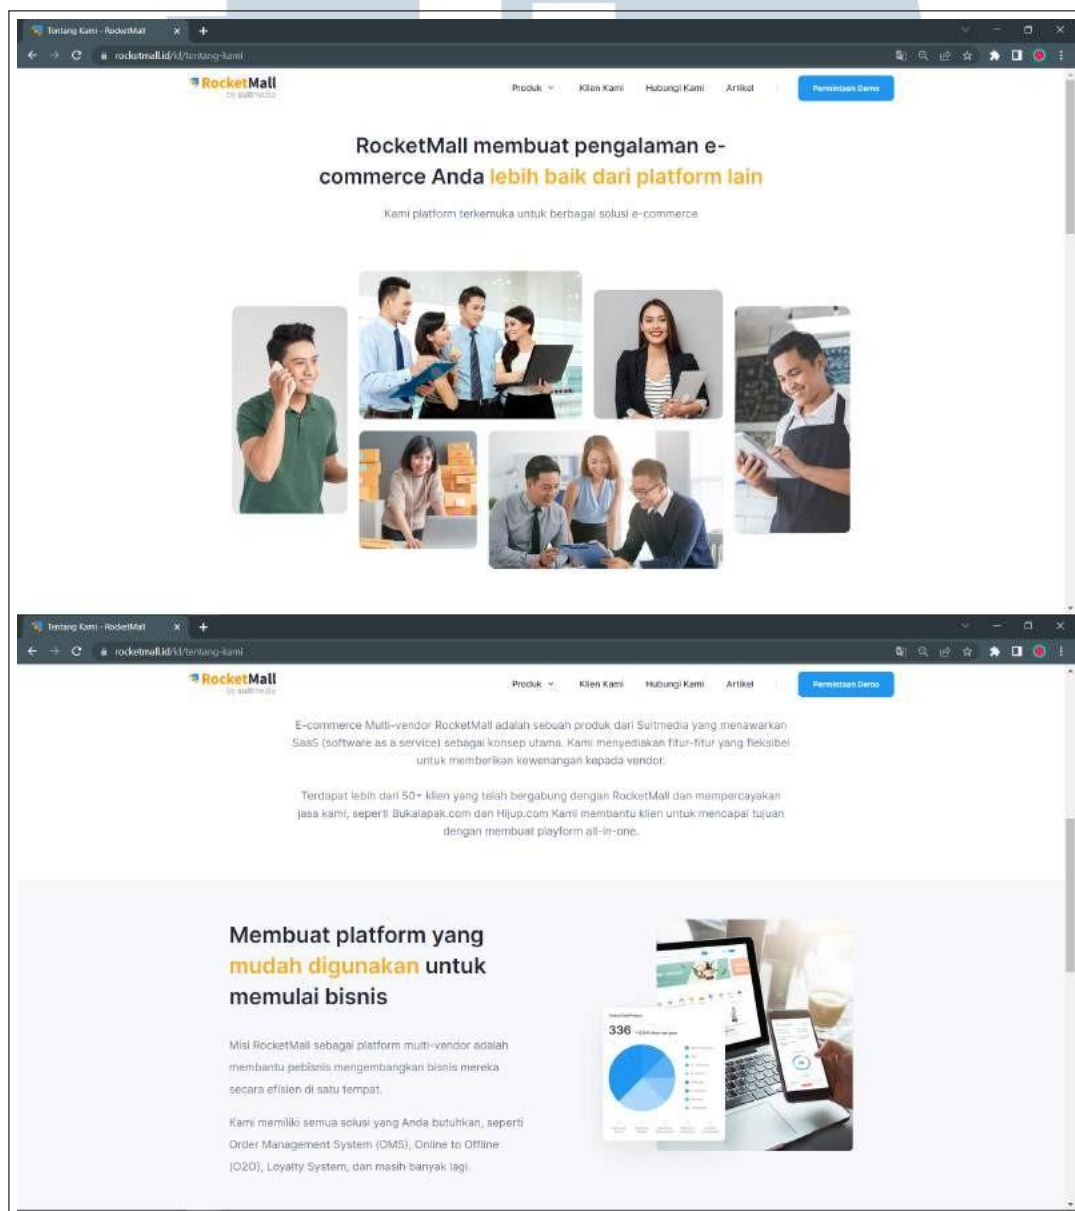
Tentang Kami - RocketMall
rocketmall.id/id/tentang-kami

RocketMall
by sultmedia

Produk Klien Kami Hubungi Kami Artikel Permintaan Demo

RocketMall membuat pengalaman e-commerce Anda lebih baik dari platform lain

Kami platform terkemuka untuk berbagai solusi e-commerce

Tentang Kami - RocketMall
rocketmall.id/id/tentang-kami

RocketMall
by sultmedia

Produk Klien Kami Hubungi Kami Artikel Permintaan Demo

E-commerce Multi-vendor RocketMall adalah sebuah produk dari Sultmedia yang menawarkan SaaS (software as a service) sebagai konsep utama. Kami menyediakan fitur-fitur yang fleksibel untuk memberikan kewenangan kepada vendor.

Terdapat lebih dari 50+ klien yang telah bergabung dengan RocketMall dan mempercayakan jasa kami, seperti Bukalapak.com dan Hijup.com Kami membantu klien untuk mencapai tujuan dengan membuat playform all-in-one.

Membuat platform yang mudah digunakan untuk memulai bisnis

Misi RocketMall sebagai platform multi-vendor adalah membantu pebisnis mengembangkan bisnis mereka secara efisien di satu tempat.

Kami memiliki semua solusi yang Anda butuhkan, seperti Order Management System (OMS), Online to Offline (O2O), Loyalty System, dan masih banyak lagi.

336